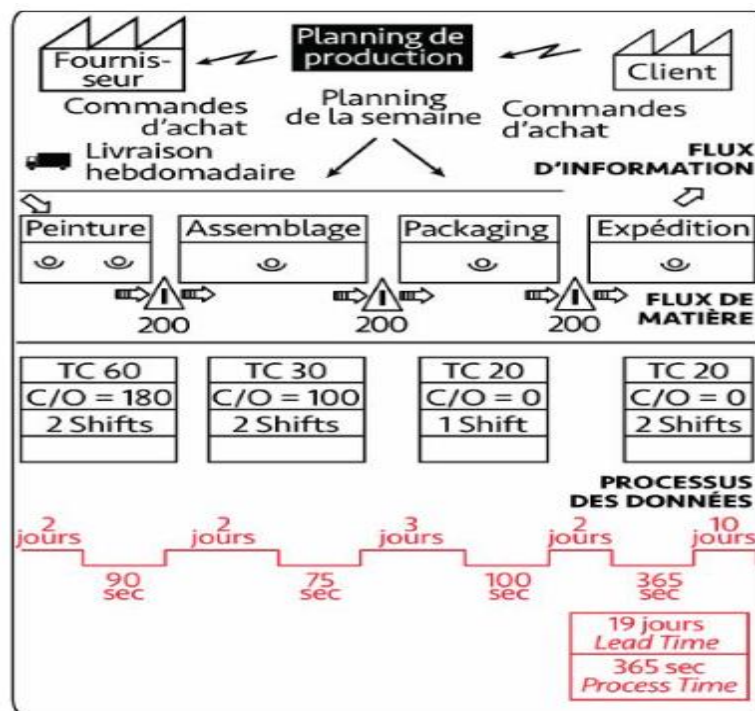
Fournisseur

Planning de production

Client

Commandes d'achat

Planning de la semaine

Commandes d'achat

Livraison hebdomadaire

FLUX D'INFORMATION

Peinture

Assemblage

Packaging

Expédition

200

200

200

FLUX DE MATIÈRE

| TC 60 |
|---|
| C/O = 180 |
| 2 Shifts |
| |

| TC 30 |
|---|
| C/O = 100 |
| 2 Shifts |
| |

| TC 20 |
|---|
| C/O = 0 |
| 1 Shift |
| |

| TC 20 |
|---|
| C/O = 0 |
| 2 Shifts |
| |

PROCESSUS DES DONNÉES

2 jours

2 jours

3 jours

2 jours

10 jours

90 sec

75 sec

100 sec

365 sec

19 jours
Lead Time

365 sec
Process Time